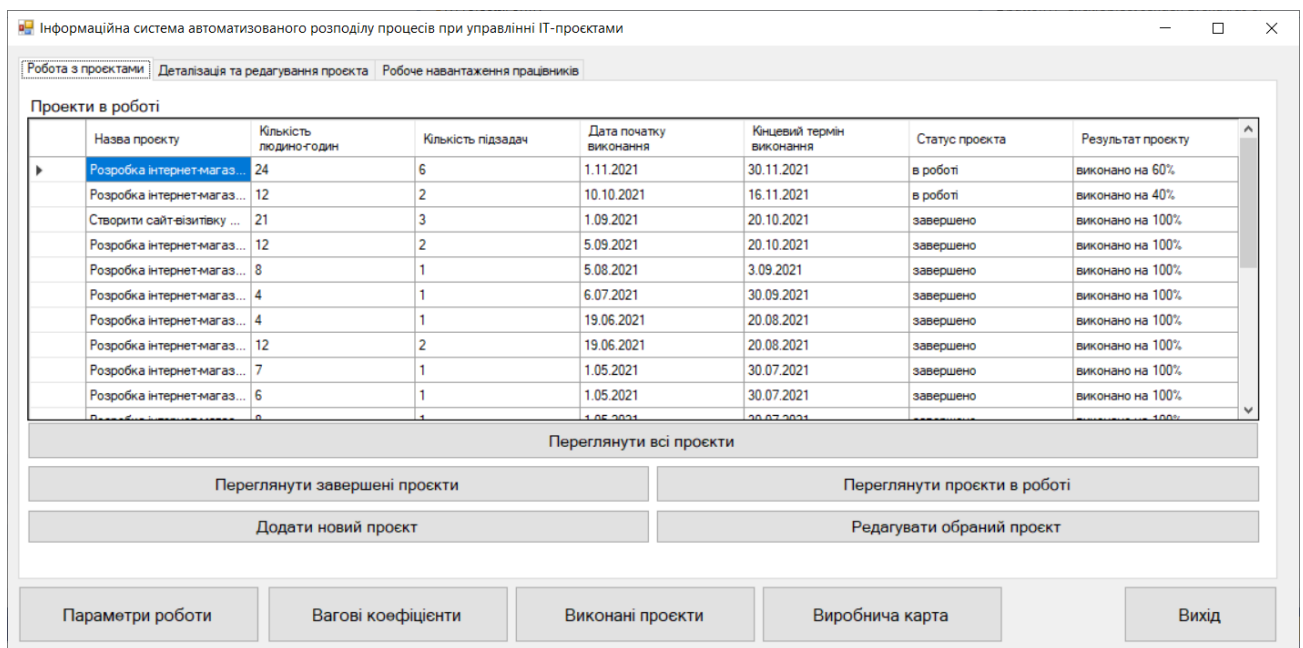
Інформаційна система автоматизованого розподілу процесів при управлінні IT-проєктами

Робота з проєктами | Деталізація та редагування проєкта | Робоче навантаження працівників

Проекти в роботі

| | Назва проєкту | Кількість людино-годин | Кількість підзадач | Дата початку виконання | Кінцевий термін виконання | Статус проєкта | Результат проєкту |
|---|---|---|---|---|---|---|---|
| ▸ | Розробка інтернет-магаз... | 24 | 6 | 1.11.2021 | 30.11.2021 | в роботі | виконано на 60% |
| | Розробка інтернет-магаз... | 12 | 2 | 10.10.2021 | 16.11.2021 | в роботі | виконано на 40% |
| | Створити сайт-візитівку ... | 21 | 3 | 1.09.2021 | 20.10.2021 | завершено | виконано на 100% |
| | Розробка інтернет-магаз... | 12 | 2 | 5.09.2021 | 20.10.2021 | завершено | виконано на 100% |
| | Розробка інтернет-магаз... | 8 | 1 | 5.08.2021 | 3.09.2021 | завершено | виконано на 100% |
| | Розробка інтернет-магаз... | 4 | 1 | 6.07.2021 | 30.09.2021 | завершено | виконано на 100% |
| | Розробка інтернет-магаз... | 4 | 1 | 19.06.2021 | 20.08.2021 | завершено | виконано на 100% |
| | Розробка інтернет-магаз... | 12 | 2 | 19.06.2021 | 20.08.2021 | завершено | виконано на 100% |
| | Розробка інтернет-магаз... | 7 | 1 | 1.05.2021 | 30.07.2021 | завершено | виконано на 100% |
| | Розробка інтернет-магаз... | 6 | 1 | 1.05.2021 | 30.07.2021 | завершено | виконано на 100% |
| | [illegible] | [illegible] | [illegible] | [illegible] | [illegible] | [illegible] | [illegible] |

Переглянути всі проєкти

Переглянути завершені проєкти

Переглянути проєкти в роботі

Додати новий проєкт

Редагувати обраний проєкт

Параметри роботи

Вагові коефіцієнти

Виконані проєкти

Виробнича карта

Вихід